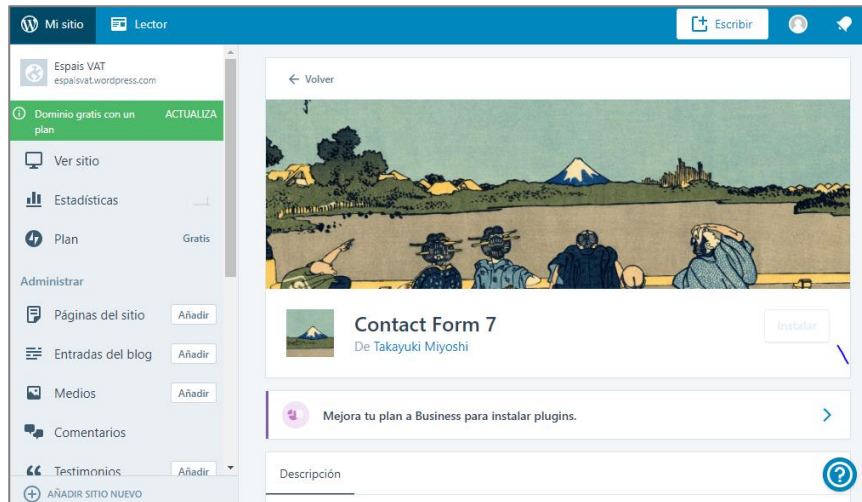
Mi sitio
Lector
Escribir

Espais VAT
espaisvat.wordpress.com

Dominio gratis con un plan
ACTUALIZA

Ver sitio
Estadísticas
Plan
Gratis

Administrar
Páginas del sitio
Añadir
Entradas del blog
Añadir
Medios
Añadir
Comentarios
Testimonios
Añadir
AÑADIR SITIO NUEVO

← Volver

Contact Form 7
De Takayuki Miyoshi
Instalar

Mejora tu plan a Business para instalar plugins.

Descripción